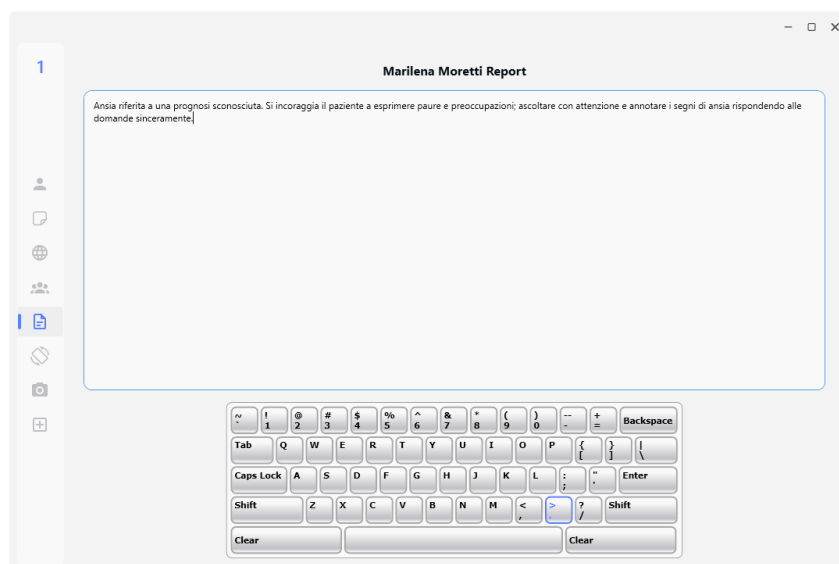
1

Marilena Moretti Report

Ansia riferita a una prognosi sconosciuta. Si incoraggia il paziente a esprimere paure e preoccupazioni; ascoltare con attenzione e annotare i segni di ansia rispondendo alle domande sinceramente.

~ ` ! 1 @ 2 # 3 $ 4 % 5 ^ 6 & 7 * 8 ( 9 ) 0 _ - + = Backspace
Tab Q W E R T Y U I O P { [ } ] | \
Caps Lock A S D F G H J K L : ; " ' Enter
Shift Z X C V B N M < , > . ? / Shift
Clear Clear